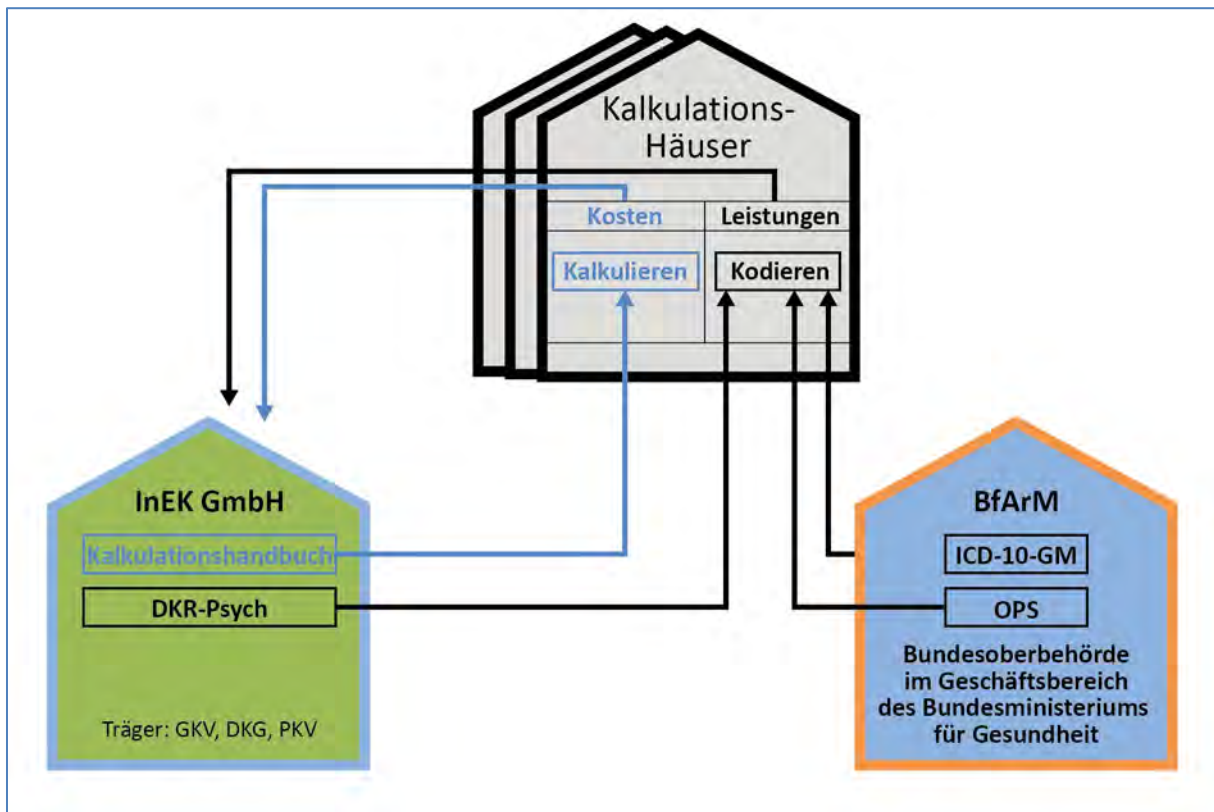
Kalkulations-Häuser

Kosten

Leistungen

Kalkulieren

Kodieren

InEK GmbH

Kalkulationshandbuch

DKR-Psych

Träger: GKV, DKG, PKV

BfArM

ICD-10-GM

OPS

Bundesoberbehörde im Geschäftsbereich des Bundesministeriums für Gesundheit